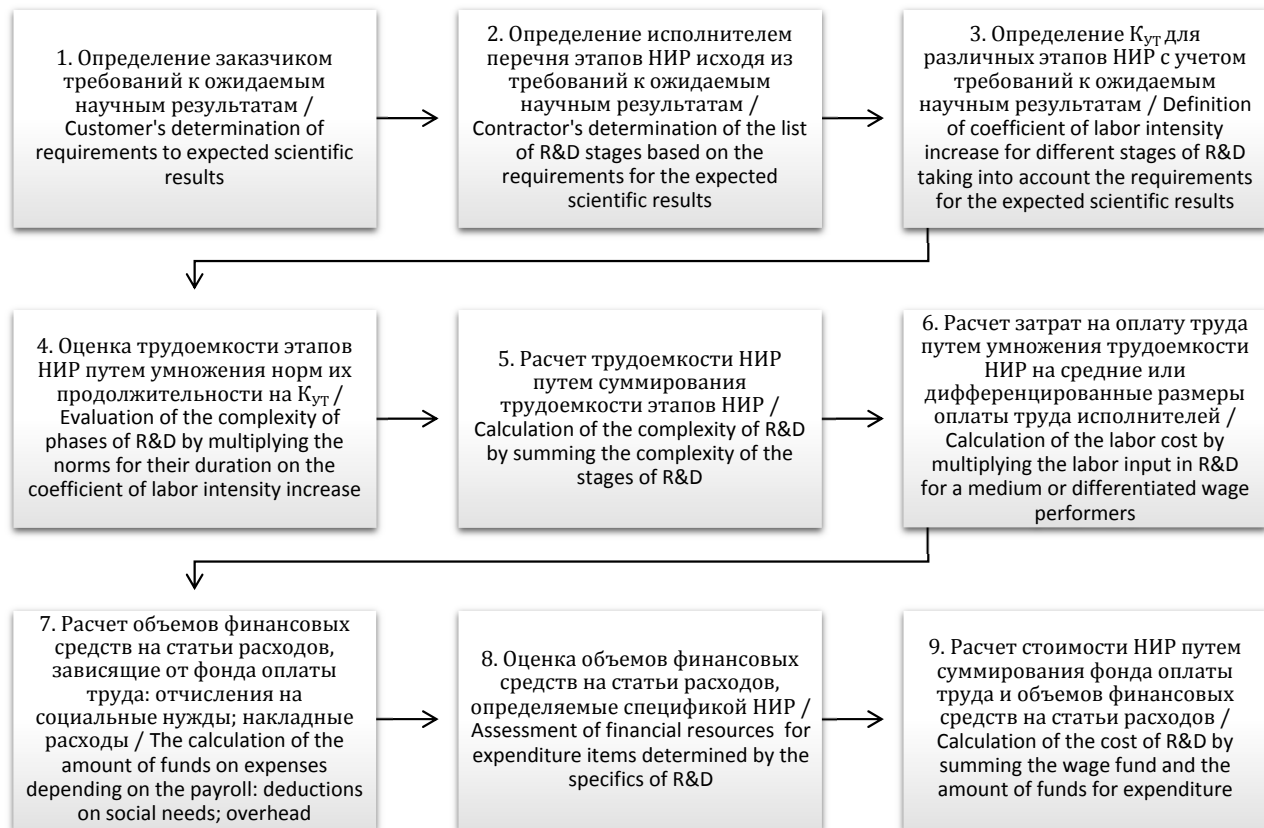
1. Определение заказчиком требований к ожидаемым научным результатам / Customer's determination of requirements to expected scientific results

2. Определение исполнителем перечня этапов НИР исходя из требований к ожидаемым научным результатам / Contractor's determination of the list of R&D stages based on the requirements for the expected scientific results

3. Определение $К_{УТ}$ для различных этапов НИР с учетом требований к ожидаемым научным результатам / Definition of coefficient of labor intensity increase for different stages of R&D taking into account the requirements for the expected scientific results

4. Оценка трудоемкости этапов НИР путем умножения норм их продолжительности на $К_{УТ}$ / Evaluation of the complexity of phases of R&D by multiplying the norms for their duration on the coefficient of labor intensity increase

5. Расчет трудоемкости НИР путем суммирования трудоемкости этапов НИР / Calculation of the complexity of R&D by summing the complexity of the stages of R&D

6. Расчет затрат на оплату труда путем умножения трудоемкости НИР на средние или дифференцированные размеры оплаты труда исполнителей / Calculation of the labor cost by multiplying the labor input in R&D for a medium or differentiated wage performers

7. Расчет объемов финансовых средств на статьи расходов, зависящие от фонда оплаты труда: отчисления на социальные нужды; накладные расходы / The calculation of the amount of funds on expenses depending on the payroll: deductions on social needs; overhead

8. Оценка объемов финансовых средств на статьи расходов, определяемые спецификой НИР / Assessment of financial resources for expenditure items determined by the specifics of R&D

9. Расчет стоимости НИР путем суммирования фонда оплаты труда и объемов финансовых средств на статьи расходов / Calculation of the cost of R&D by summing the wage fund and the amount of funds for expenditure